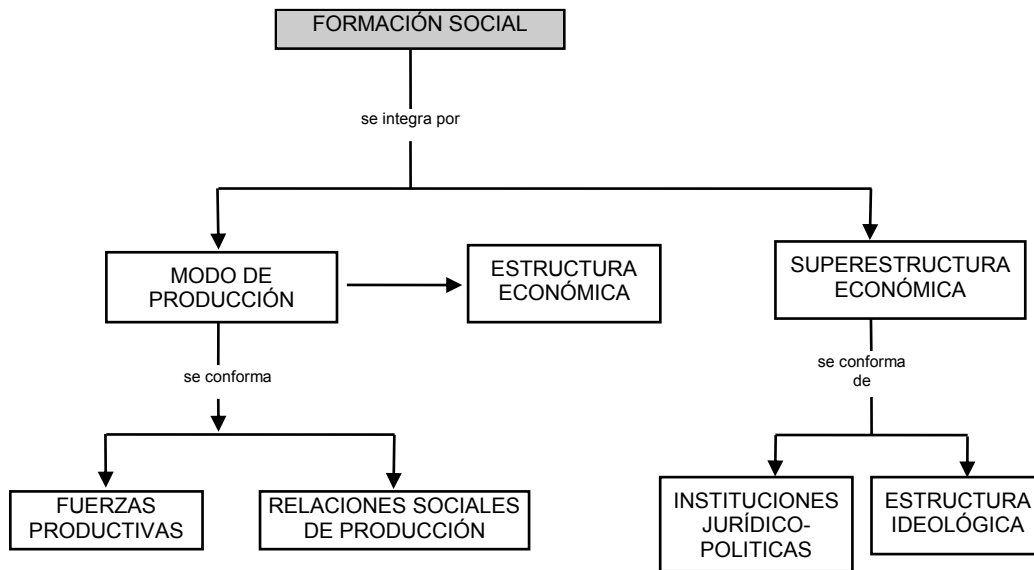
FORMACIÓN SOCIAL

se integra por

MODO DE PRODUCCIÓN

ESTRUCTURA ECONÓMICA

SUPERESTRUCTURA ECONÓMICA

se conforma

se conforma de

FUERZAS PRODUCTIVAS

RELACIONES SOCIALES DE PRODUCCIÓN

INSTITUCIONES JURÍDICO-POLITICAS

ESTRUCTURA IDEOLÓGICA